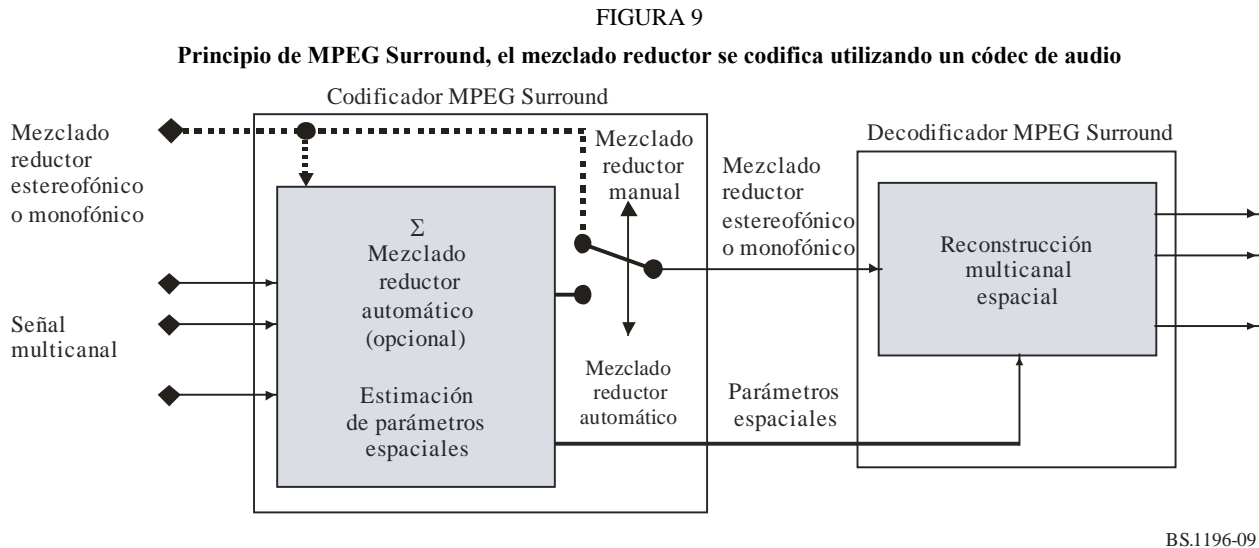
FIGURA 9

**Principio de MPEG Surround, el mezclado reductor se codifica utilizando un códec de audio**

Codificador MPEG Surround

Mezclado reductor estereofónico o monofónico

Señal multicanal

Σ
Mezclado reductor automático (opcional)

Estimación de parámetros espaciales

Mezclado reductor manual

Mezclado reductor automático

Mezclado reductor estereofónico o monofónico

Parámetros espaciales

Decodificador MPEG Surround

Reconstrucción multicanal espacial

BS.1196-09